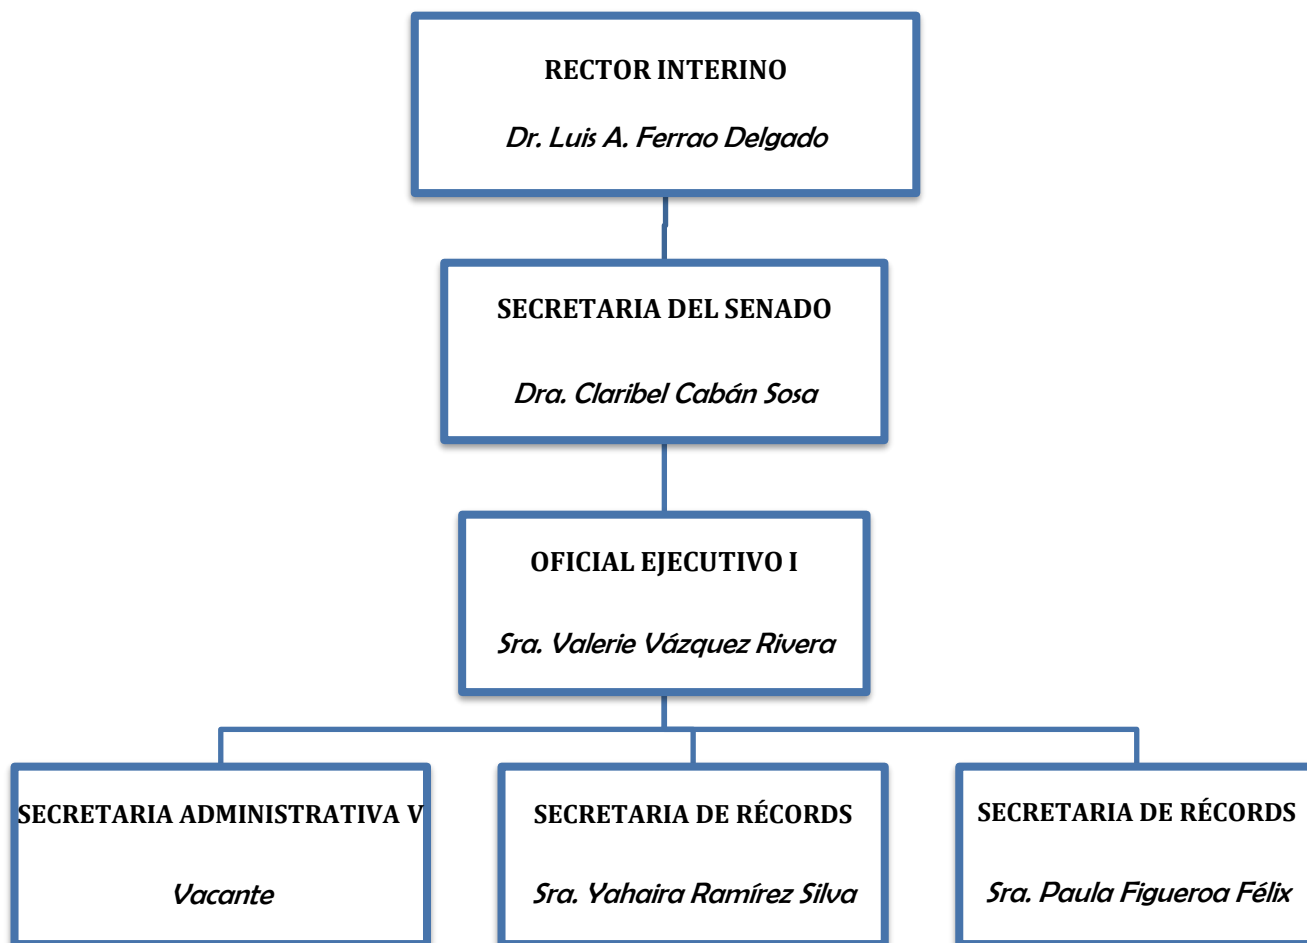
RECTOR INTERINO

Dr. Luis A. Ferrao Delgado

SECRETARIA DEL SENADO

Dra. Claribel Cabán Sosa

OFICIAL EJECUTIVO I

Sra. Valerie Vázquez Rivera

SECRETARIA ADMINISTRATIVA V

Vacante

SECRETARIA DE RÉCORDS

Sra. Yahaira Ramírez Silva

SECRETARIA DE RÉCORDS

Sra. Paula Figueroa Félix